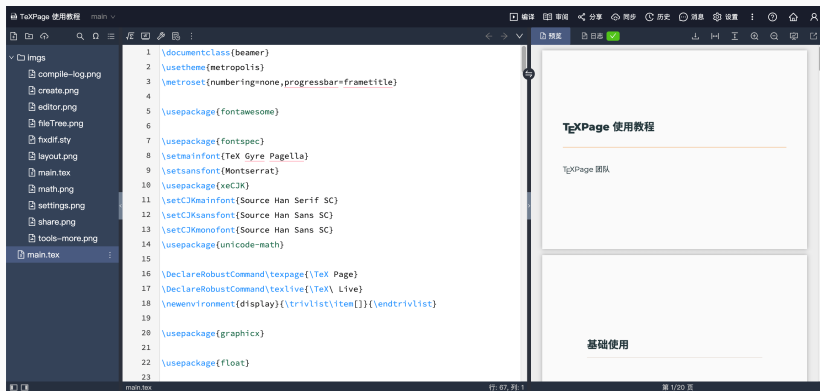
TeXPage 使用教程 main

编译 审阅 分享 同步 历史 消息 设置

imgs
compile-log.png
create.png
editor.png
fileTree.png
fixdif.sty
layout.png
main.tex
math.png
settings.png
share.png
tools-more.png
main.tex

1 \documentclass{beamer}
2
3 \usetheme{metropolis}
4 \metroset{numbering=none,progressbar=frametitle}
5
6 \usepackage{fontawesome}
7
8 \usepackage{fontspec}
9 \setmainfont{TeX Gyre Pagella}
10 \setsansfont{Montserrat}
11 \usepackage{xeCJK}
12 \setCJKmainfont{Source Han Serif SC}
13 \setCJKsansfont{Source Han Sans SC}
14 \setCJKmonofont{Source Han Sans SC}
15 \usepackage{unicode-math}
16
17 \DeclareRobustCommand\texpage{\TeX Page}
18 \DeclareRobustCommand\texlive{\TeX\ Live}
19 \newenvironment{display}{\trivlist\item[]}{\endtrivlist}
20
21 \usepackage{graphicx}
22
23 \usepackage{float}

预览 日志

TEXPage 使用教程

TEXPage 团队

基础使用

main.tex 行: 67, 列: 1 第 1/20 页